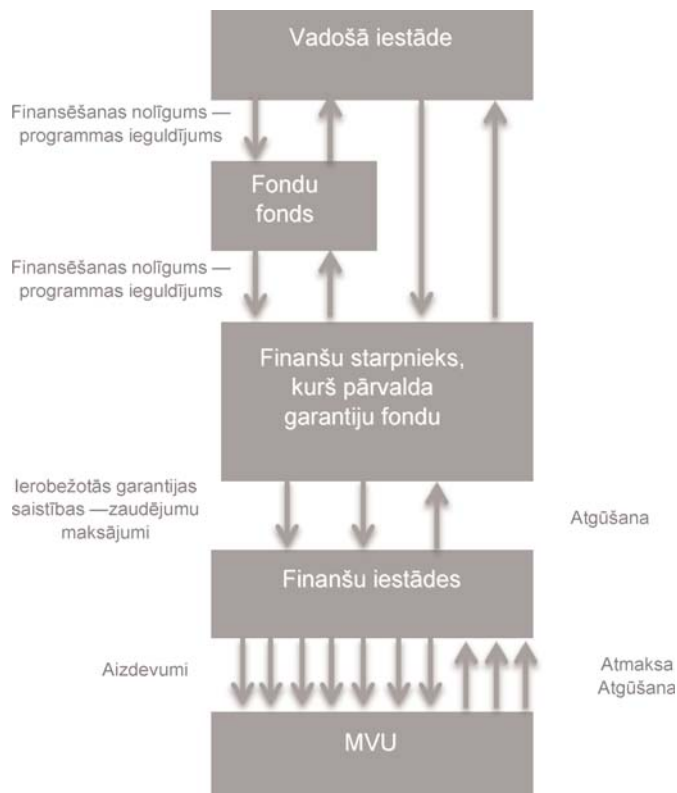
Vadošā iestāde

Finansēšanas nolīgums — programmas ieguldījums

Fondu fonds

Finansēšanas nolīgums — programmas ieguldījums

Finanšu starpnieks, kurš pārvalda garantiju fondu

Ierobežotās garantijas saistības —zaudējumu maksājumi

Atgūšana

Finanšu iestādes

Aizdevumi

Atmaksa
Atgūšana

MVU